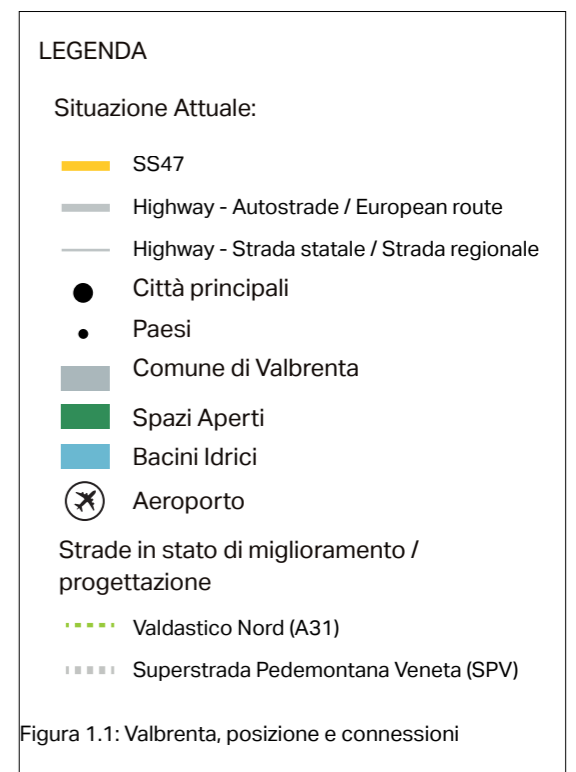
LEGENDA

Situazione Attuale:

SS47

Highway - Autostrade / European route

Highway - Strada statale / Strada regionale

Città principali

Paesi

Comune di Valbrenta

Spazi Aperti

Bacini Idrici

Aeroporto

Strade in stato di miglioramento / progettazione

Valdastico Nord (A31)

Superstrada Pedemontana Veneta (SPV)

Figura 1.1: Valbrenta, posizione e connessioni